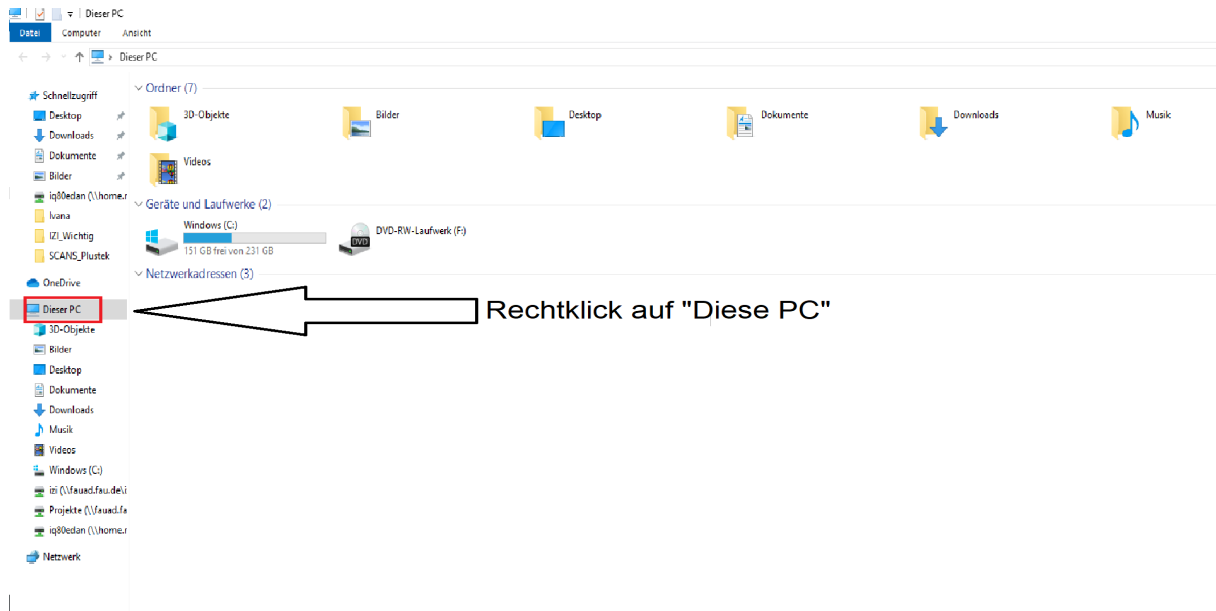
Dieser PC
Datei Computer Ansicht
Dieser PC

Schnellzugriff
Desktop
Downloads
Dokumente
Bilder
iq80edan (\\home.r
Ivana
IZI_Wichtig
SCANS_Plustek
OneDrive
Dieser PC
3D-Objekte
Bilder
Desktop
Dokumente
Downloads
Musik
Videos
Windows (C:)
izi (\\fauad.fau.de\i
Projekte (\\fauad.fa
iq80edan (\\home.r
Netzwerk

Ordner (7)
3D-Objekte
Bilder
Desktop
Dokumente
Downloads
Musik
Videos

Geräte und Laufwerke (2)
Windows (C:)
151 GB frei von 231 GB
DVD-RW-Laufwerk (F:)

Netzwerkadressen (3)

Rechtklick auf "Diese PC"